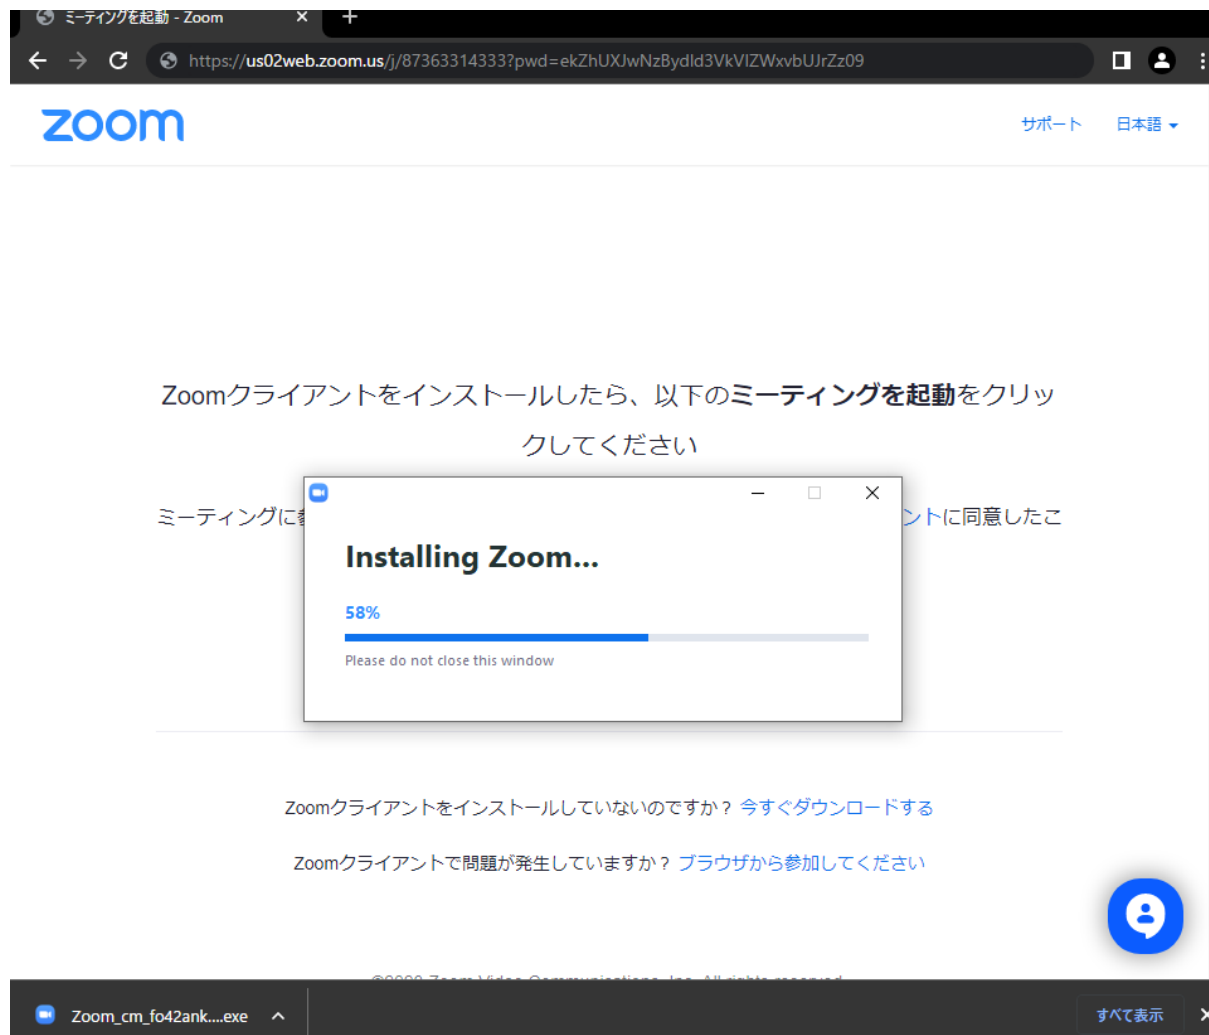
ミーティングを起動 - Zoom

https://us02web.zoom.us/j/87363314333?pwd=ekZhUXJwNzBydld3VkVlZWxvbUJrZz09

zoom

サポート 日本語

Zoomクライアントをインストールしたら、以下のミーティングを起動をクリックしてください

ミーティングに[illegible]ントに同意したこ

Installing Zoom...

58%

Please do not close this window

Zoomクライアントをインストールしていないのですか？ 今すぐダウンロードする

Zoomクライアントで問題が発生していますか？ ブラウザから参加してください

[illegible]

Zoom_cm_fo42ank....exe

すべて表示